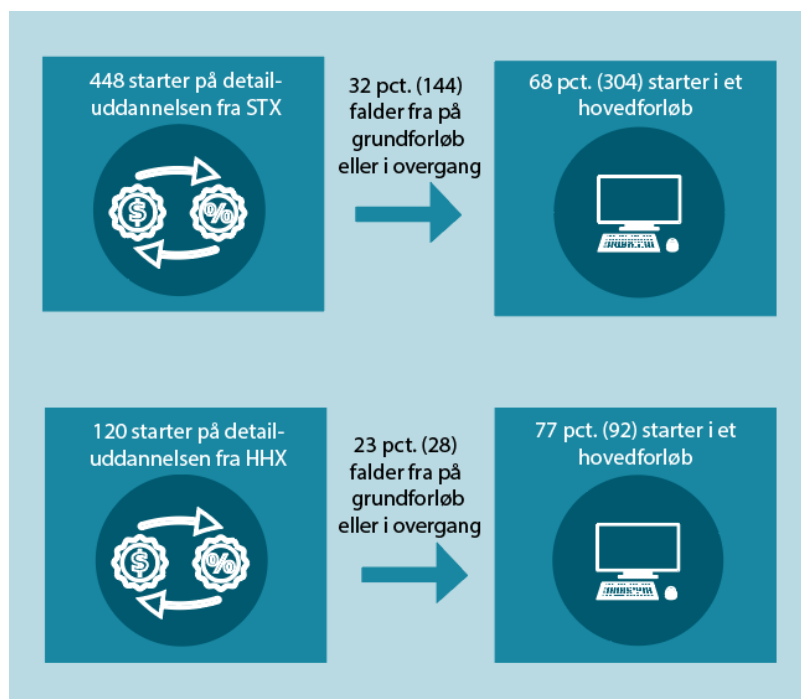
448 starter på detailuddannelsen fra STX

32 pct. (144) falder fra på grundforløb eller i overgang

68 pct. (304) starter i et hovedforløb

120 starter på detailuddannelsen fra HHX

23 pct. (28) falder fra på grundforløb eller i overgang

77 pct. (92) starter i et hovedforløb